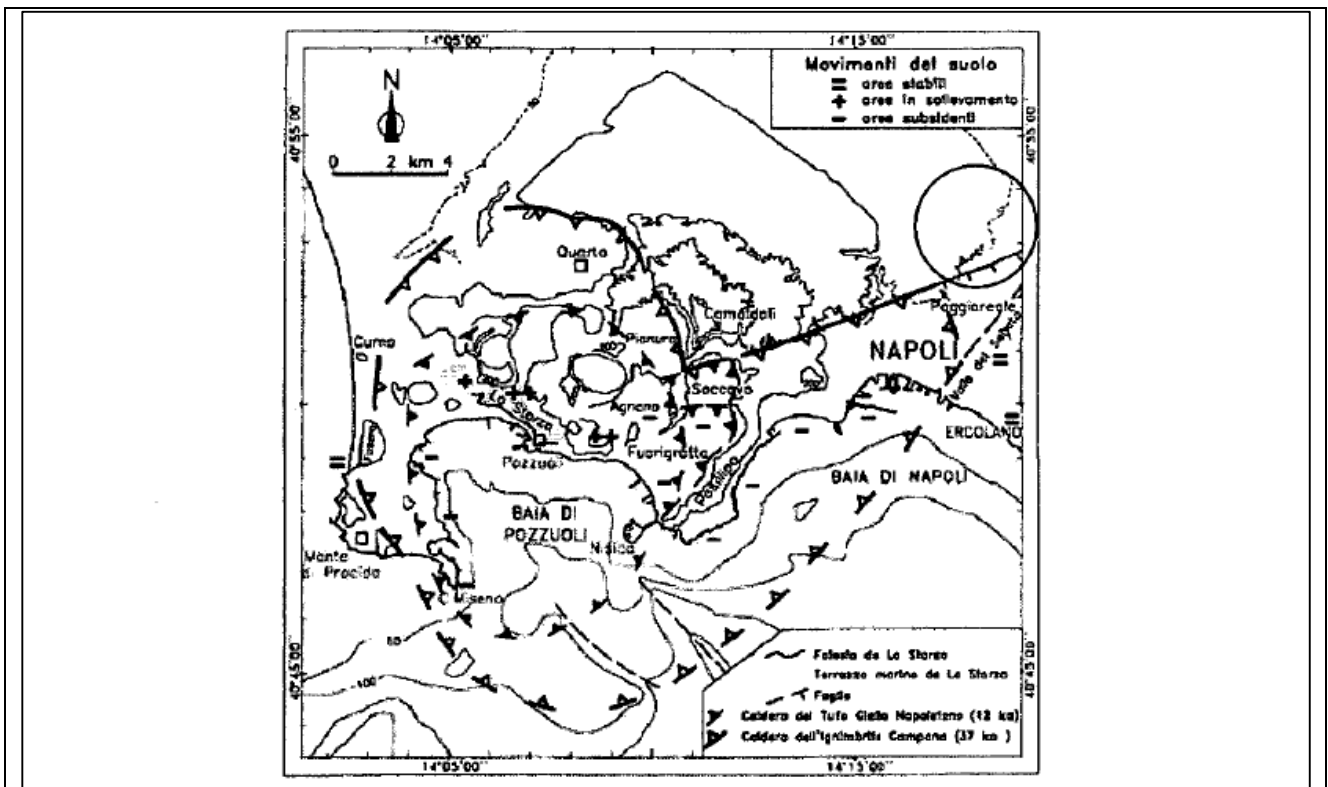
14°05'00''
14°15'00''
Movimenti del suolo
= aree stabili
+ aree in sollevamento
− aree subsidenti
N
0 2 km 4
40°55'00''
40°55'00''
Quarto
Camaldoli
Poggioreale
Cuma
Pianura
NAPOLI
La Starza
Soccavo
Agnano
Valle del Sebeto
Pozzuoli
Fuorigrotta
ERCOLANO
Posillipo
BAIA DI NAPOLI
BAIA DI POZZUOLI
Nisida
Monte di Procida
C. Miseno
40°45'00''
40°45'00''
Falesia de La Starza
Terrazzo marino de La Starza
Faglie
Caldera del Tufo Giallo Napoletano (12 ka)
Caldera dell'Ignimbrite Campana (37 ka)
14°05'00''
14°15'00''